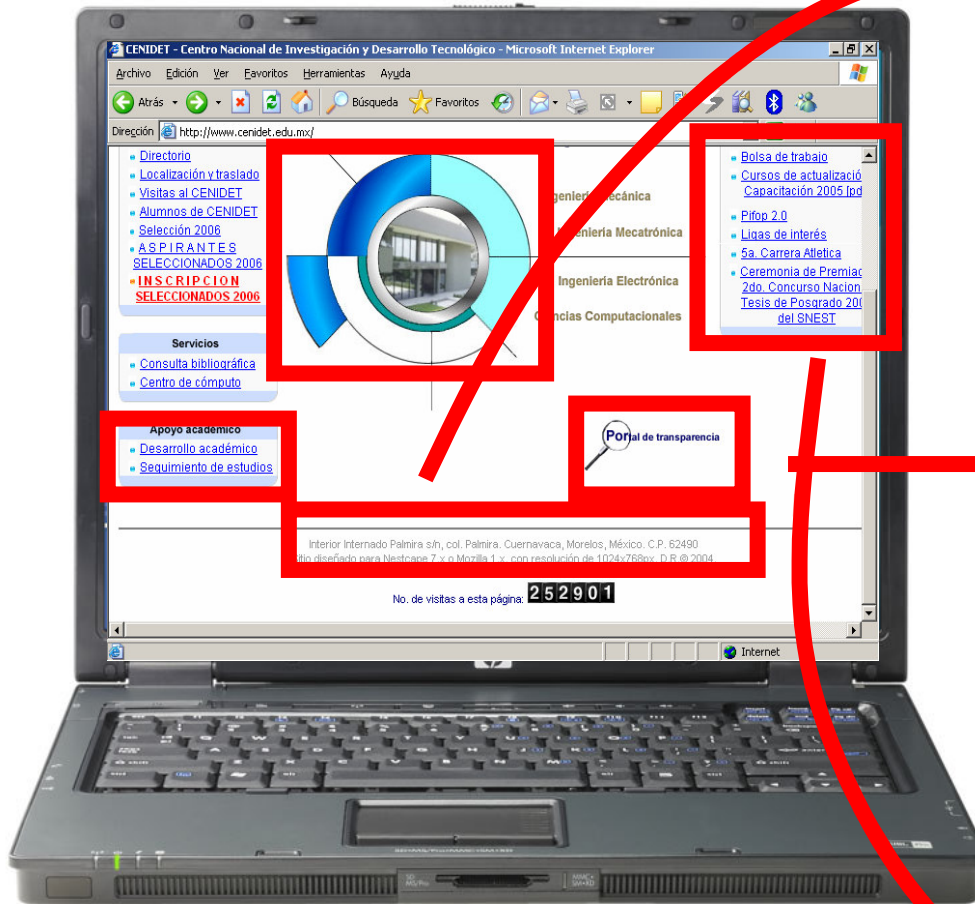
CENIDET - Centro Nacional de Investigación y Desarrollo Tecnológico - Microsoft Internet Explorer

Archivo Edición Ver Favoritos Herramientas Ayuda

Atrás Búsqueda Favoritos

Dirección http://www.cenidet.edu.mx/

Directorio
Localización y traslado
Visitas al CENIDET
Alumnos de CENIDET
Selección 2006
ASPIRANTES SELECCIONADOS 2006
INSCRIPCION SELECCIONADOS 2006

Servicios
Consulta bibliográfica
Centro de cómputo

Apoyo académico
Desarrollo académico
Seguimiento de estudios

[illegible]geniería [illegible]ecánica
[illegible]eniería Mecatrónica
Ingeniería Electrónica
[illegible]ncias Computacionales

Bolsa de trabajo
Cursos de actualizació Capacitación 2005 [pd
Pifop 2.0
Ligas de interés
5a. Carrera Atletica
Ceremonia de Premiac 2do. Concurso Nacion Tesis de Posgrado 200 del SNEST

Portal de transparencia

Interior Internado Palmira s/n, col. Palmira. Cuernavaca, Morelos, México. C.P. 62490
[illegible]itio diseñado para Nestcape 7.x o Mozilla 1.x, con resolución de 1024x768px. D.R.© 2004

No. de visitas a esta página: 252901

Internet